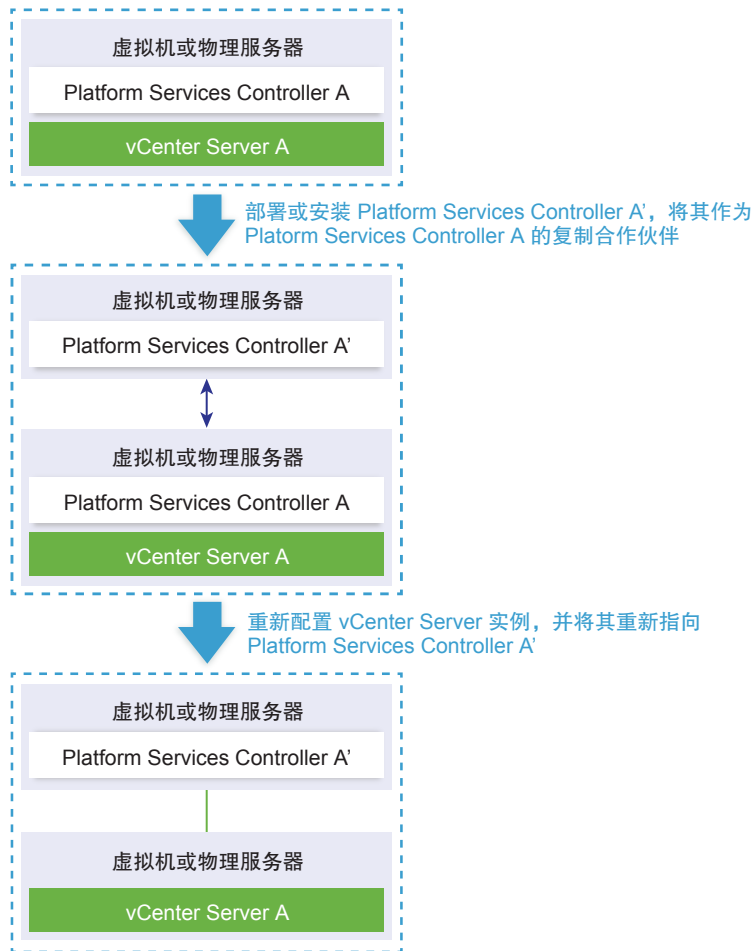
虚拟机或物理服务器

Platform Services Controller A

vCenter Server A

部署或安装 Platform Services Controller A’，将其作为 Platorm Services Controller A 的复制合作伙伴

虚拟机或物理服务器

Platform Services Controller A’

虚拟机或物理服务器

Platform Services Controller A

vCenter Server A

重新配置 vCenter Server 实例，并将其重新指向 Platform Services Controller A’

虚拟机或物理服务器

Platform Services Controller A’

虚拟机或物理服务器

vCenter Server A